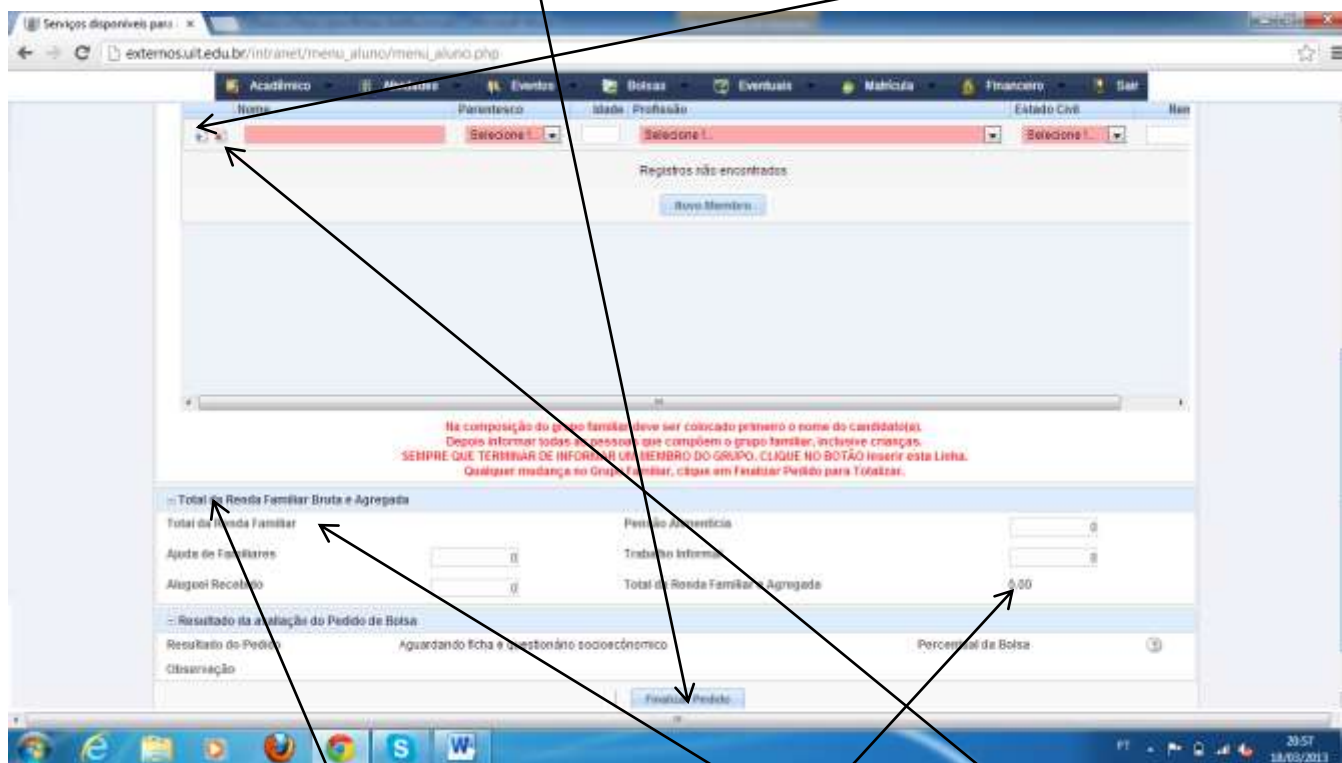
Serviços disponíveis para : ×

externos.uit.edu.br/intranet/menu_aluno/menu_aluno.php

Acadêmico | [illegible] | Eventos | Bolsas | Eventuais | Matrícula | Financeiro | Sair

| Nome | Parentesco | Idade | Profissão | Estado Civil | Ren |
|---|---|---|---|---|---|
| | Selecione !... | | Selecione !... | Selecione !... | |

Registros não encontrados

Novo Membro

Na composição do grupo familiar deve ser colocado primeiro o nome do candidato(a).
Depois informar todas as pessoas que compõem o grupo familiar, inclusive crianças.
SEMPRE QUE TERMINAR DE INFORMAR UM MEMBRO DO GRUPO, CLIQUE NO BOTÃO Inserir esta Linha.
Qualquer mudança no Grupo Familiar, clique em Finalizar Pedido para Totalizar.

– Total da Renda Familiar Bruta e Agregada

Total da Renda Familiar
Pensão Alimentícia 0
Ajuda de Familiares 0
Trabalho Informal 0
Aluguel Recebido 0
Total da Renda Familiar e Agregada 0,00

– Resultado da avaliação do Pedido de Bolsa

Resultado do Pedido Aguardando ficha e questionário socioeconômico
Percentual da Bolsa
Observação

Finalizar Pedido

PT 20:57 18/03/2013